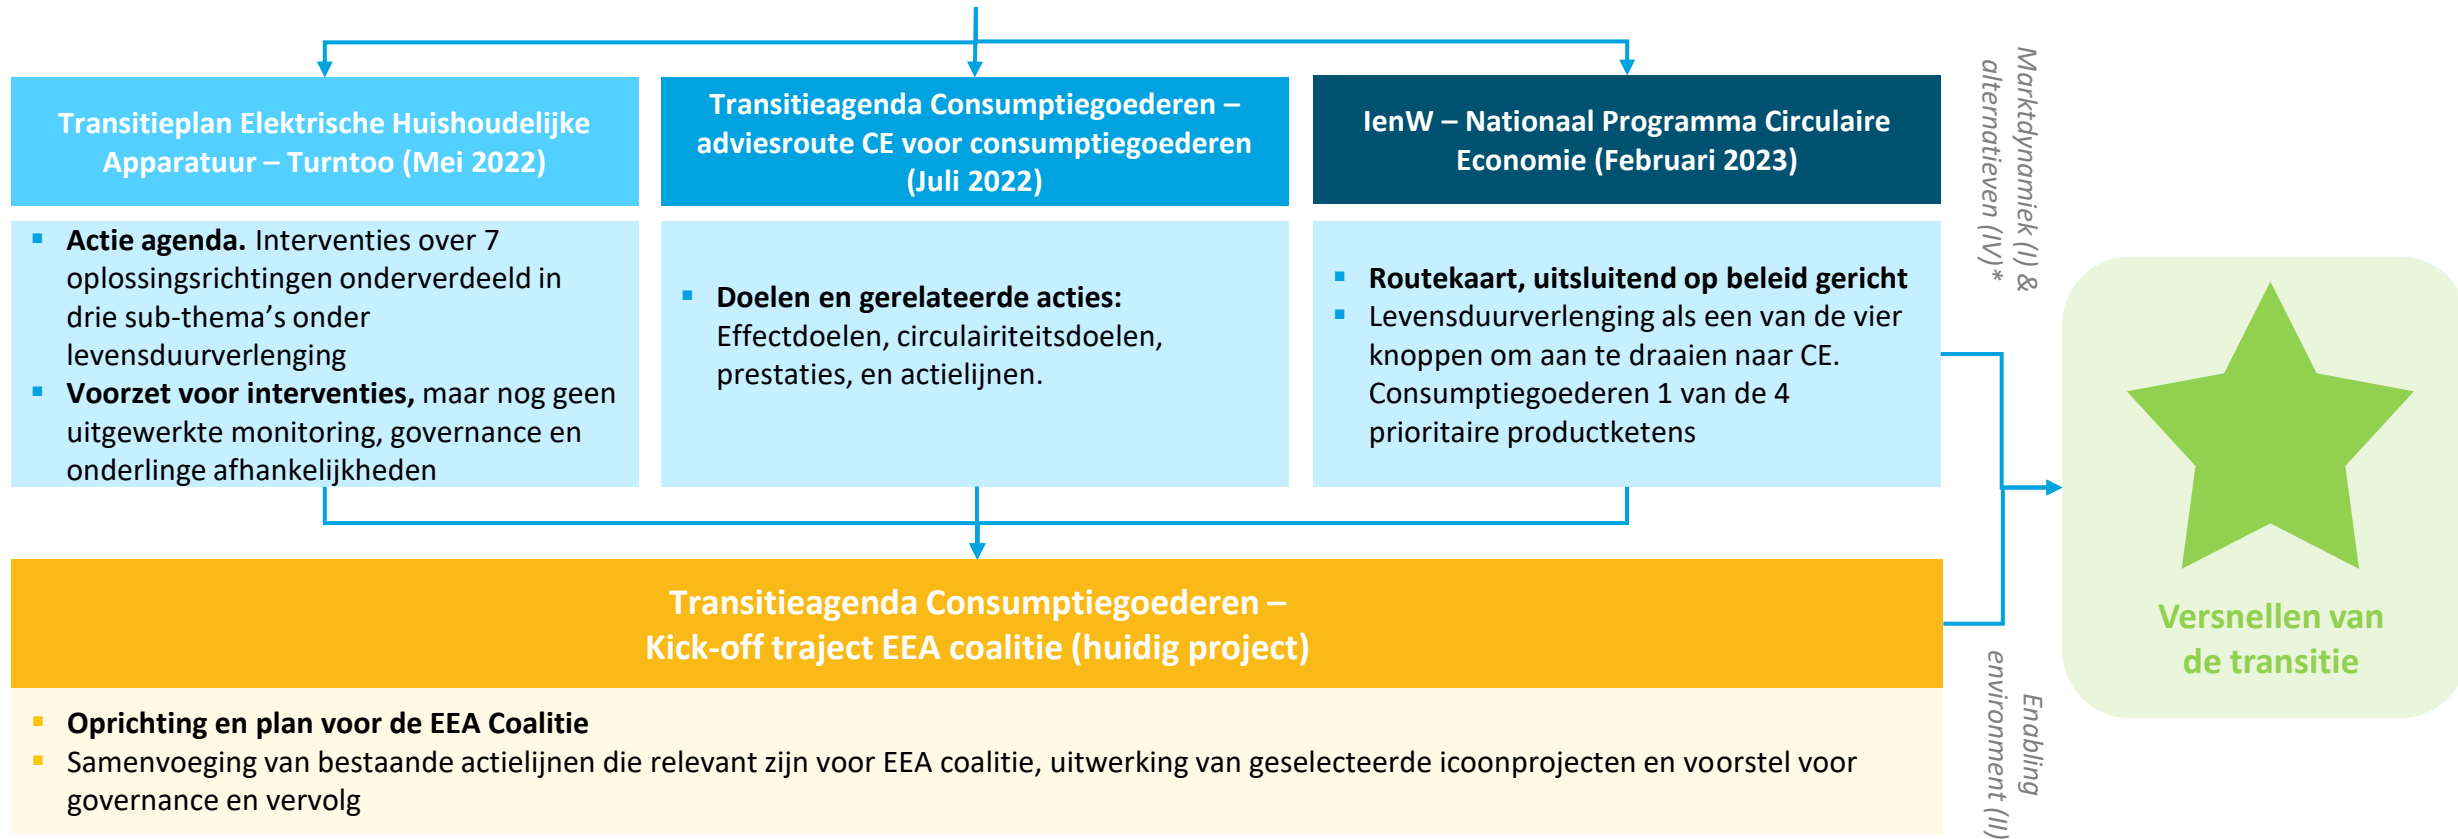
Transitieplan Elektrische Huishoudelijke Apparatuur – Turntoo (Mei 2022)

- Actie agenda. Interventies over 7 oplossingsrichtingen onderverdeeld in drie sub-thema's onder levensduurverlenging
- Voorzet voor interventies, maar nog geen uitgewerkte monitoring, governance en onderlinge afhankelijkheden

Transitieagenda Consumptiegoederen – adviesroute CE voor consumptiegoederen (Juli 2022)

- Doelen en gerelateerde acties: Effectdoelen, circulairiteitsdoelen, prestaties, en actielijnen.

IenW – Nationaal Programma Circulaire Economie (Februari 2023)

- Routekaart, uitsluitend op beleid gericht
- Levensduurverlenging als een van de vier knoppen om aan te draaien naar CE. Consumptiegoederen 1 van de 4 prioritaire productketens

Marktdynamiek (I) & alternatieven (IV)*

Transitieagenda Consumptiegoederen – Kick-off traject EEA coalitie (huidig project)

- Oprichting en plan voor de EEA Coalitie
- Samenvoeging van bestaande actielijnen die relevant zijn voor EEA coalitie, uitwerking van geselecteerde icoonprojecten en voorstel voor governance en vervolg

Enabling environment (II)

Versnellen van de transitie